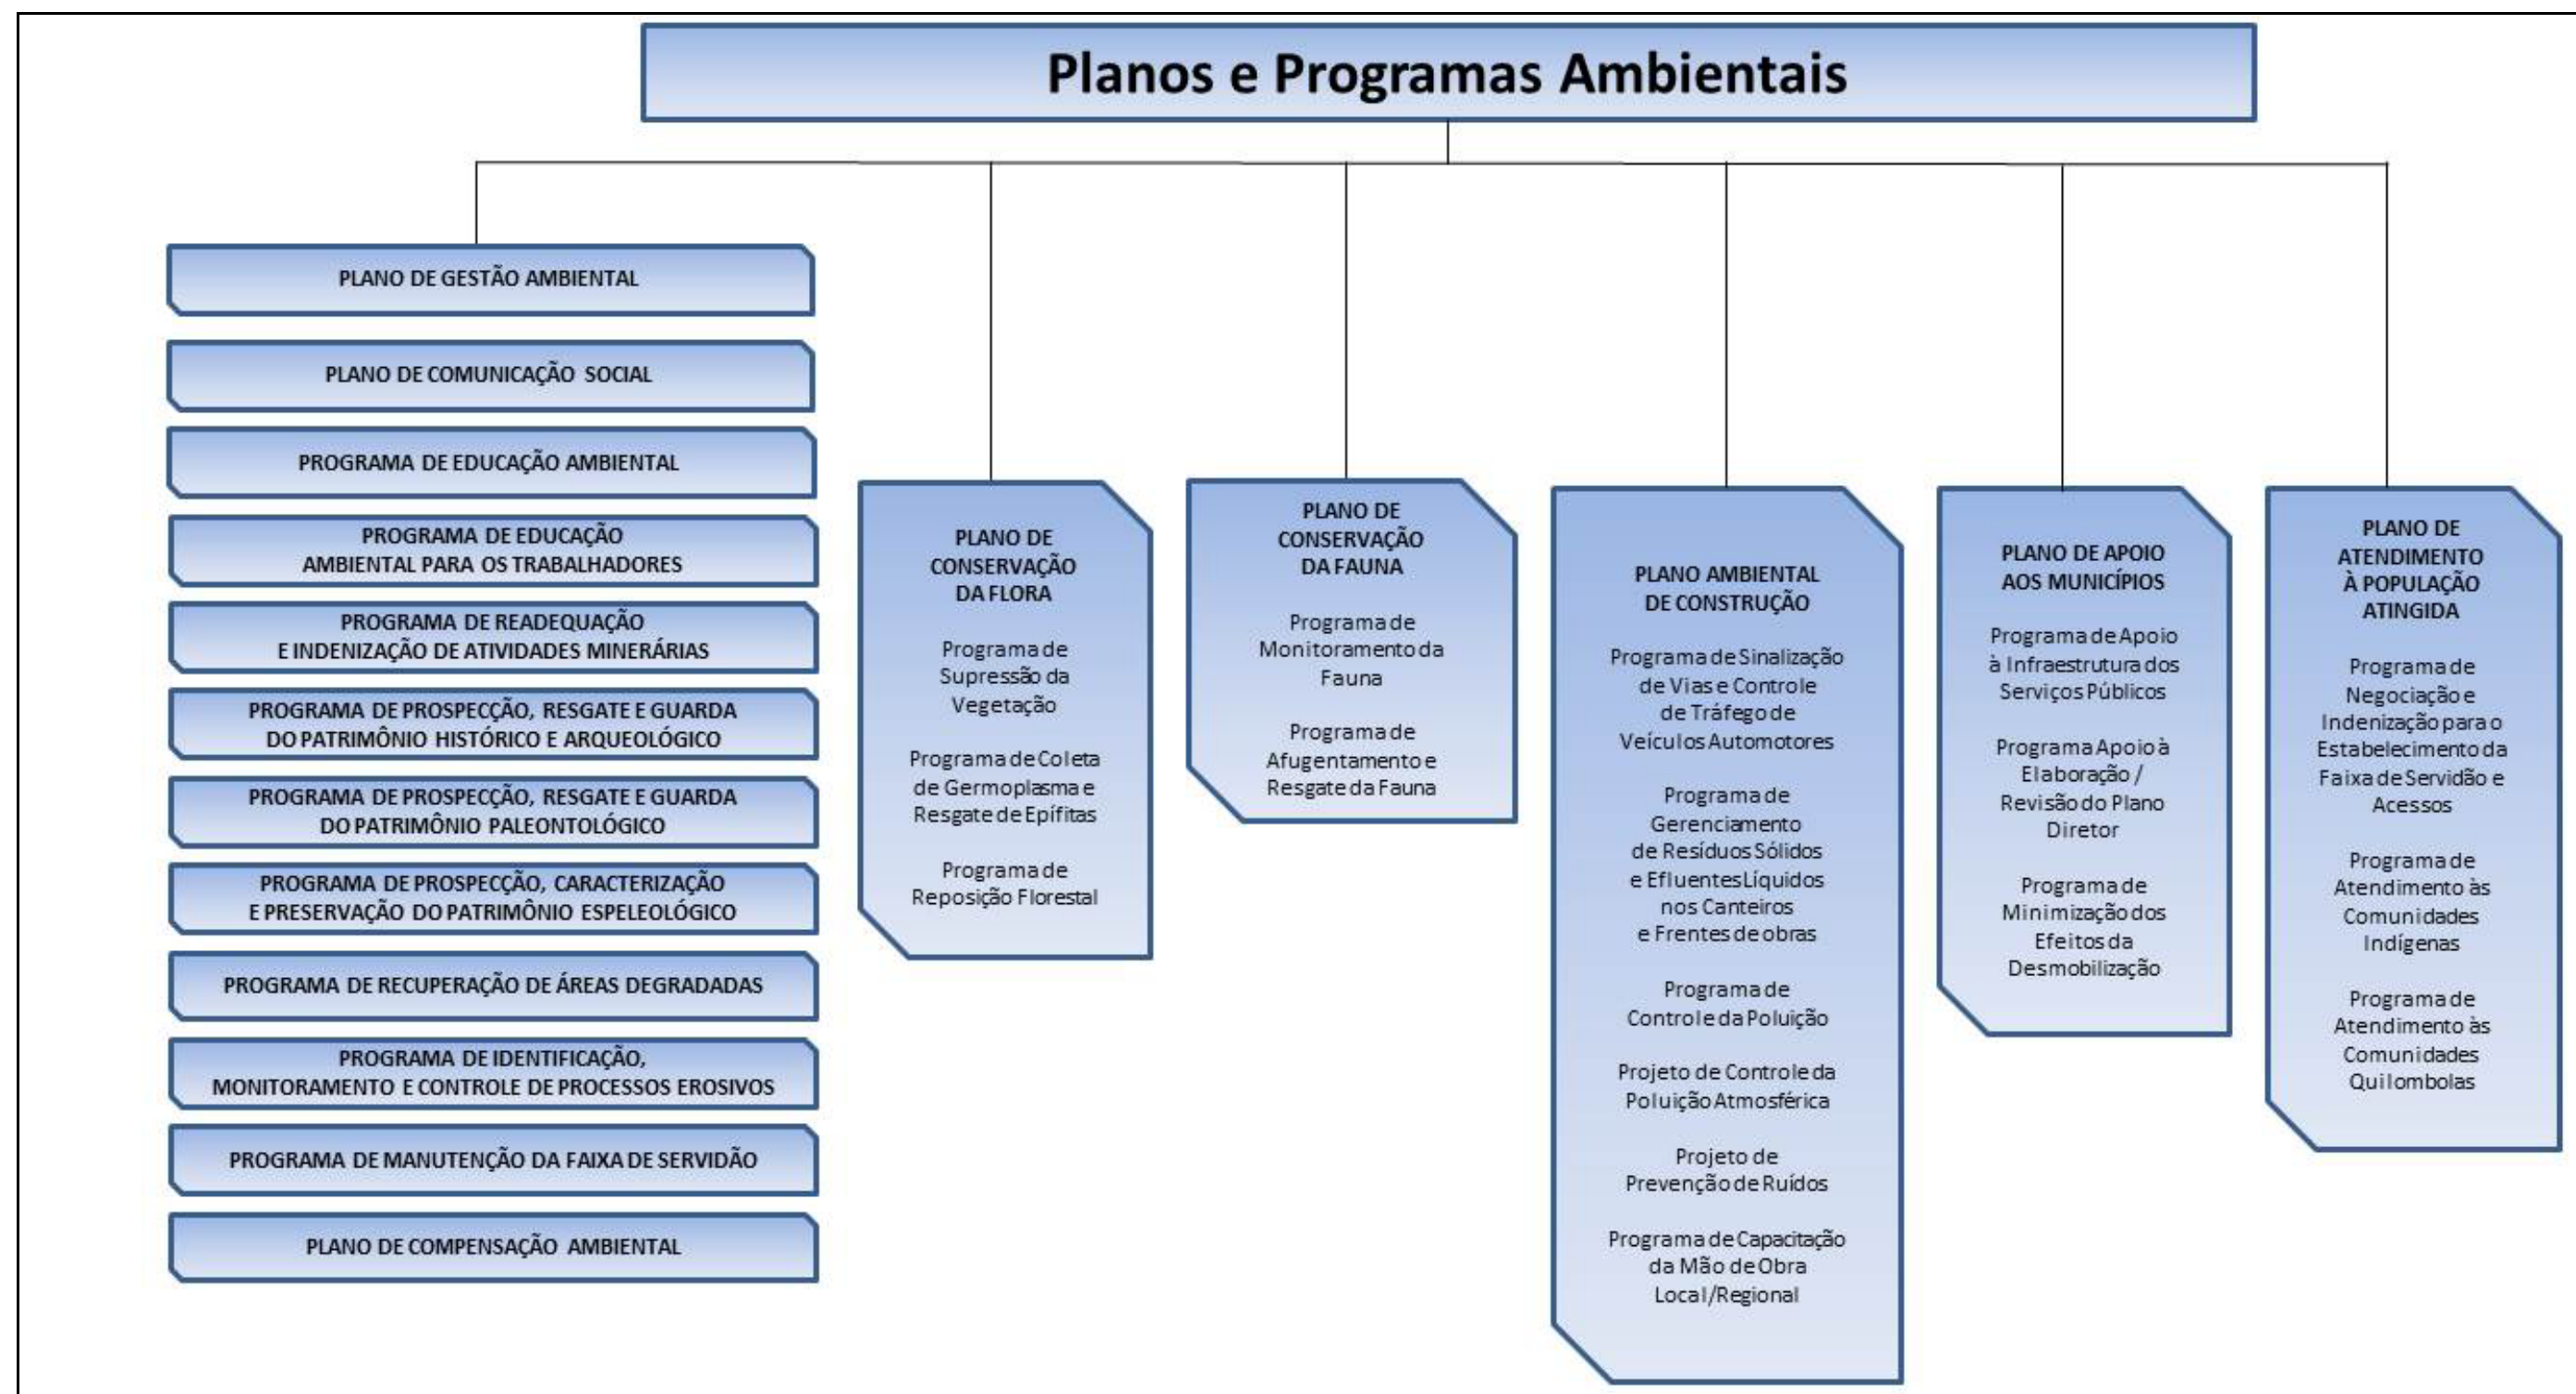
Planos e Programas Ambientais

PLANO DE GESTÃO AMBIENTAL

PLANO DE COMUNICAÇÃO SOCIAL

PROGRAMA DE EDUCAÇÃO AMBIENTAL

PROGRAMA DE EDUCAÇÃO AMBIENTAL PARA OS TRABALHADORES

PROGRAMA DE READEQUAÇÃO E INDENIZAÇÃO DE ATIVIDADES MINERÁRIAS

PROGRAMA DE PROSPECÇÃO, RESGATE E GUARDA DO PATRIMÔNIO HISTÓRICO E ARQUEOLÓGICO

PROGRAMA DE PROSPECÇÃO, RESGATE E GUARDA DO PATRIMÔNIO PALEONTOLÓGICO

PROGRAMA DE PROSPECÇÃO, CARACTERIZAÇÃO E PRESERVAÇÃO DO PATRIMÔNIO ESPELEOLÓGICO

PROGRAMA DE RECUPERAÇÃO DE ÁREAS DEGRADADAS

PROGRAMA DE IDENTIFICAÇÃO, MONITORAMENTO E CONTROLE DE PROCESSOS EROSIVOS

PROGRAMA DE MANUTENÇÃO DA FAIXA DE SERVIDÃO

PLANO DE COMPENSAÇÃO AMBIENTAL

PLANO DE CONSERVAÇÃO DA FLORA

Programa de Supressão da Vegetação

Programa de Coleta de Germoplasma e Resgate de Epífitas

Programa de Reposição Florestal

PLANO DE CONSERVAÇÃO DA FAUNA

Programa de Monitoramento da Fauna

Programa de Afugentamento e Resgate da Fauna

PLANO AMBIENTAL DE CONSTRUÇÃO

Programa de Sinalização de Vias e Controle de Tráfego de Veículos Automotores

Programa de Gerenciamento de Resíduos Sólidos e Efluentes Líquidos nos Canteiros e Frentes de obras

Programa de Controle da Poluição

Projeto de Controle da Poluição Atmosférica

Projeto de Prevenção de Ruídos

Programa de Capacitação da Mão de Obra Local/Regional

PLANO DE APOIO AOS MUNICÍPIOS

Programa de Apoio à Infraestrutura dos Serviços Públicos

Programa Apoio à Elaboração / Revisão do Plano Diretor

Programa de Minimização dos Efeitos da Desmobilização

PLANO DE ATENDIMENTO À POPULAÇÃO ATINGIDA

Programa de Negociação e Indenização para o Estabelecimento da Faixa de Servidão e Acessos

Programa de Atendimento às Comunidades Indígenas

Programa de Atendimento às Comunidades Quilombolas